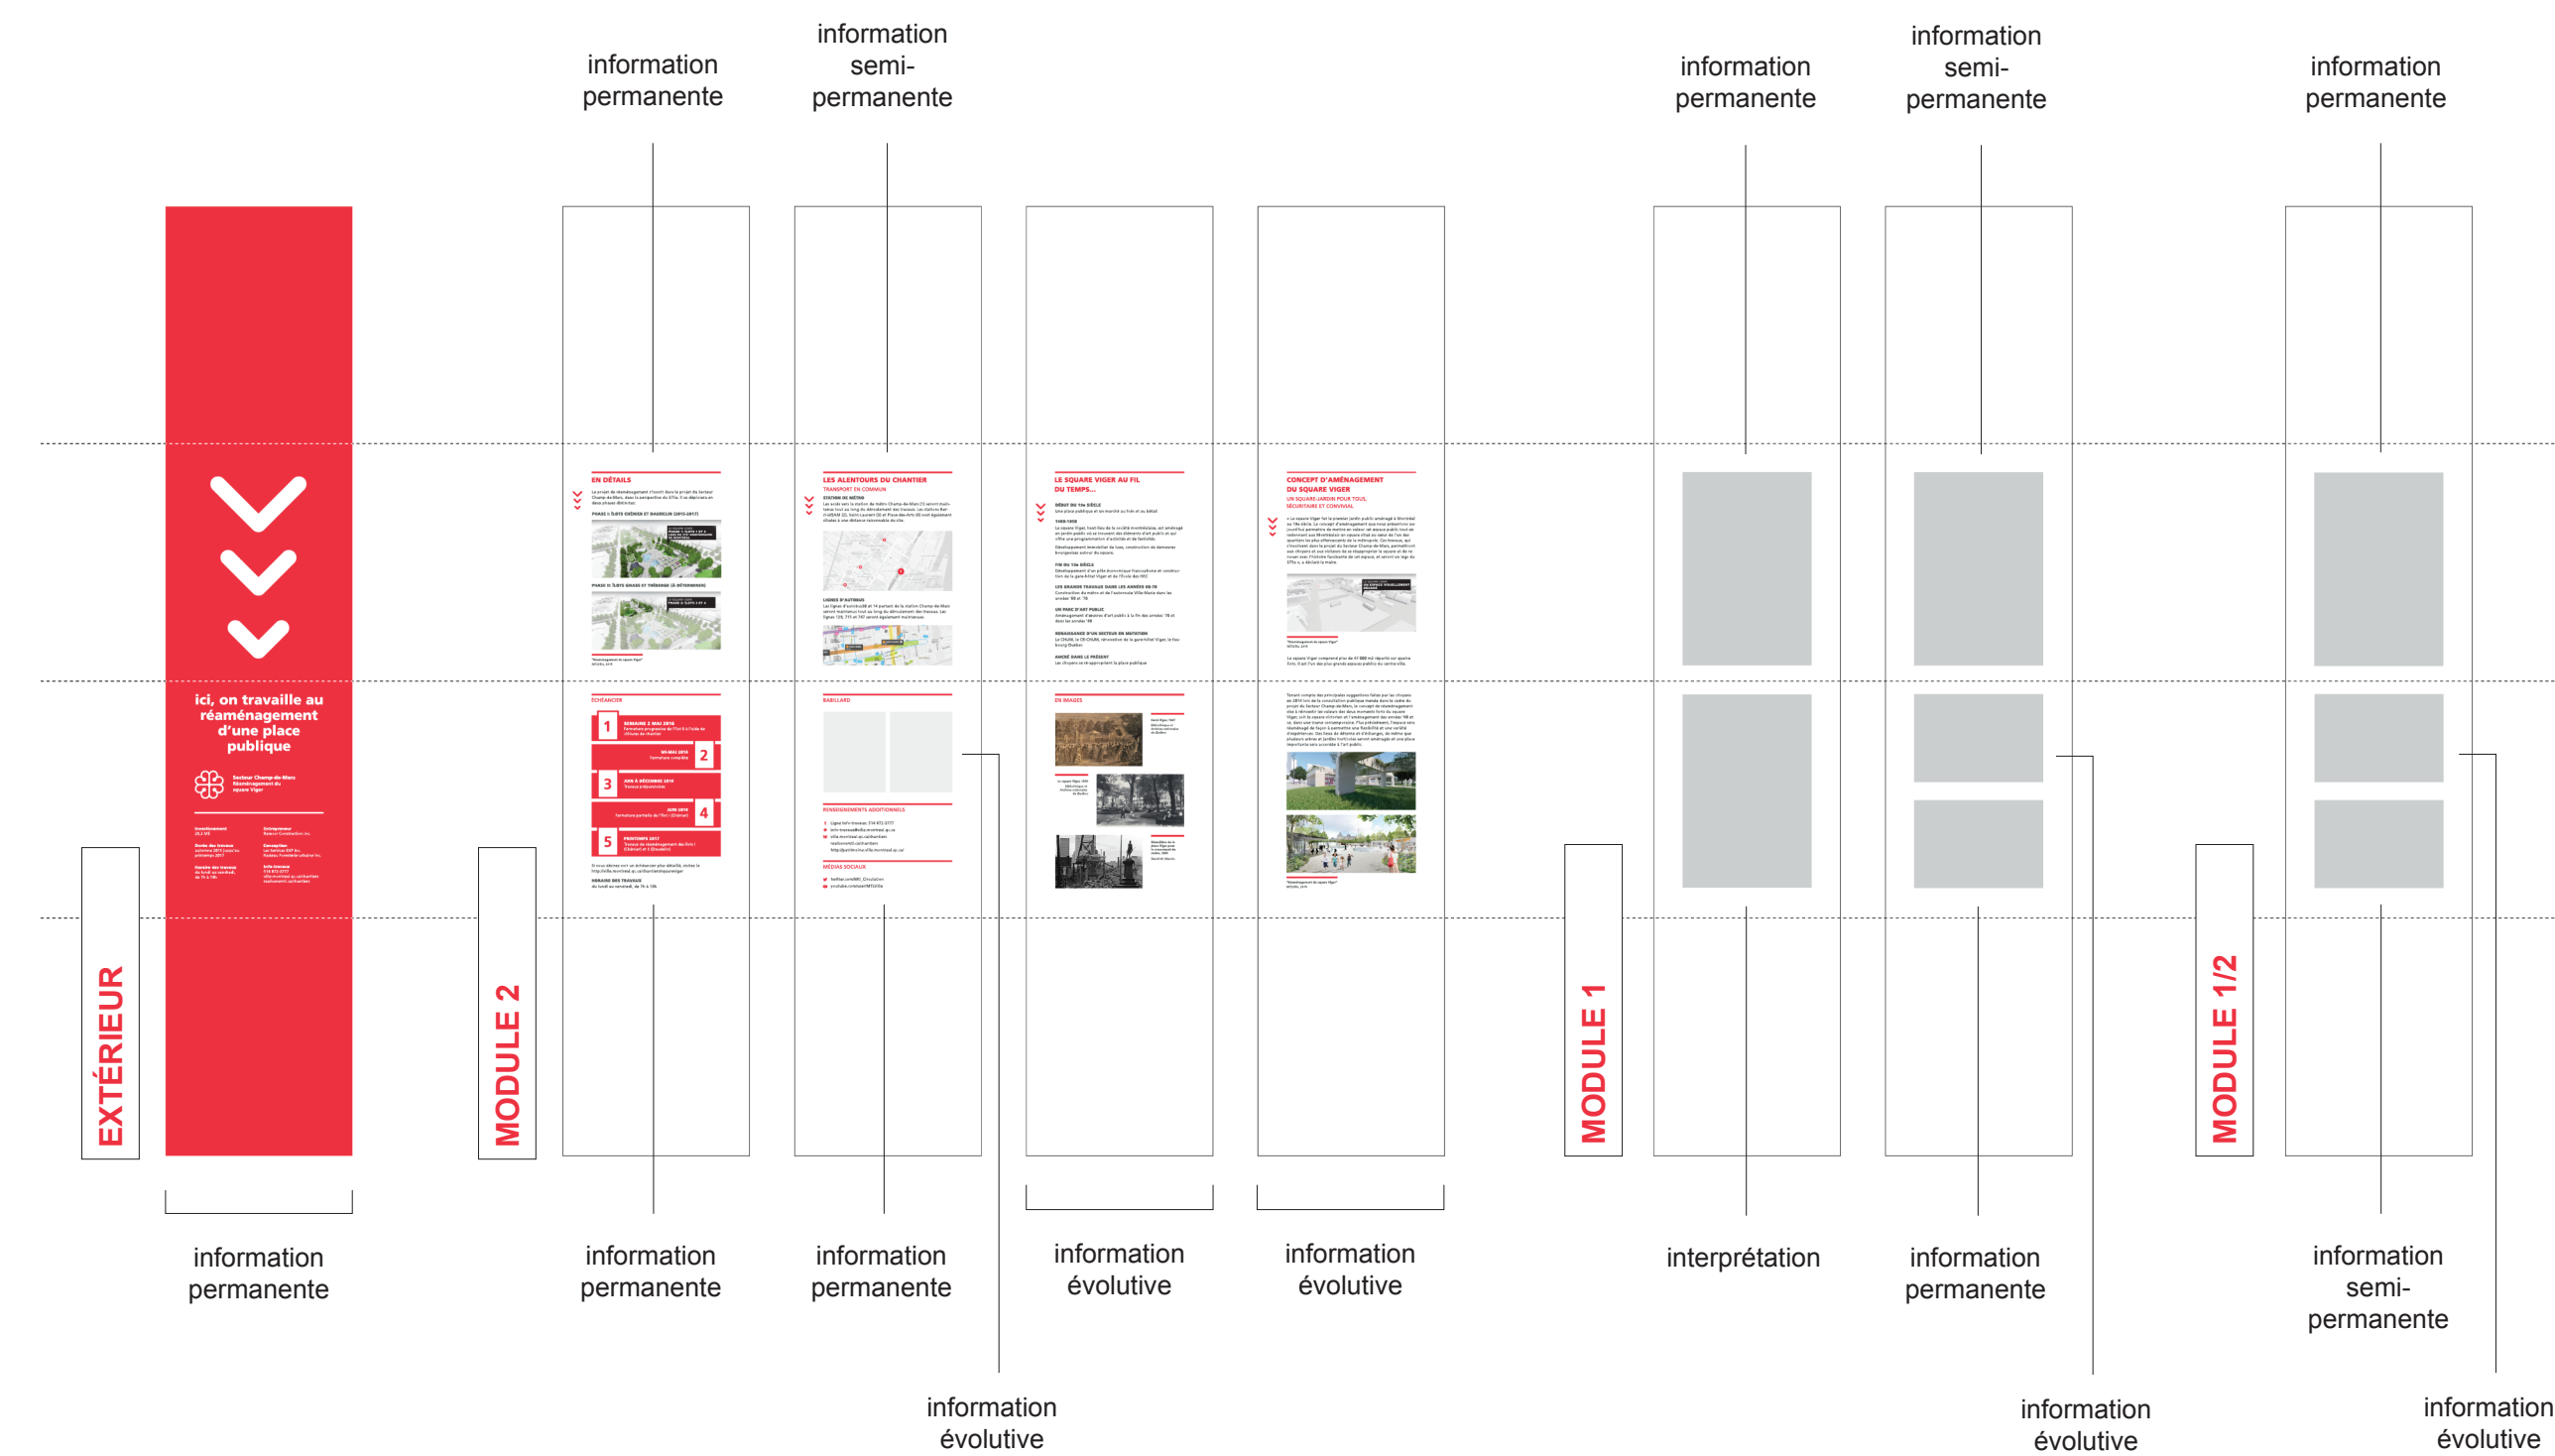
information permanente

information semi-permanente

information permanente

information semi-permanente

information permanente

EXTÉRIEUR

ici, on travaille au réaménagement d'une place publique

Secteur Champ-de-Mars Réaménagement du square Viger

MODULE 2

EN DÉTAILS

ÉCHÉANCIER

1
2
3
4
5

LES ALENTOURS DU CHANTIER
TRANSPORT EN COMMUN

BABILLARD

RENSEIGNEMENTS ADDITIONNELS

MÉDIAS SOCIAUX

LE SQUARE VIGER AU FIL DU TEMPS...

EN IMAGES

CONCEPT D'AMÉNAGEMENT DU SQUARE VIGER

MODULE 1

MODULE 1/2

information permanente

information permanente

information permanente

information évolutive

information évolutive

interprétation

information permanente

information semi-permanente

information évolutive

information évolutive

information évolutive